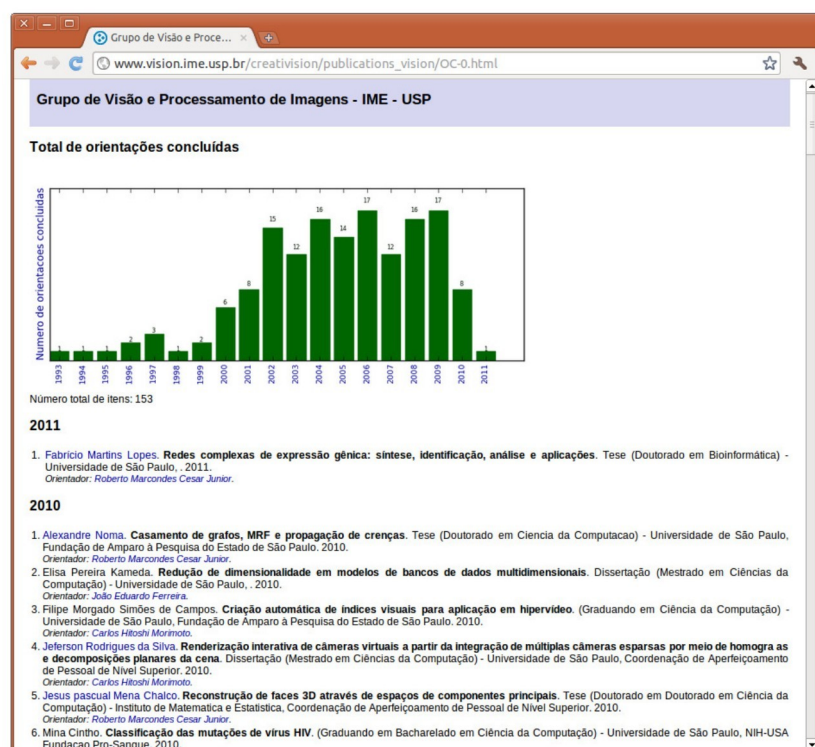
Grupo de Visão e Proce... ×

www.vision.ime.usp.br/creativision/publications_vision/OC-0.html

Grupo de Visão e Processamento de Imagens - IME - USP

Total de orientações concluídas

Numero de orientacoes concluidas

1 1 1 2 3 1 2 6 8 15 12 16 14 17 12 16 17 8 1

1993 1994 1995 1996 1997 1998 1999 2000 2001 2002 2003 2004 2005 2006 2007 2008 2009 2010 2011

Número total de itens: 153

2011

1. Fabrício Martins Lopes. **Redes complexas de expressão gênica: síntese, identificação, análise e aplicações**. Tese (Doutorado em Bioinformática) - Universidade de São Paulo, . 2011.
Orientador: Roberto Marcondes Cesar Junior.

2010

1. Alexandre Noma. **Casamento de grafos, MRF e propagação de crenças**. Tese (Doutorado em Ciencia da Computacao) - Universidade de São Paulo, Fundação de Amparo à Pesquisa do Estado de São Paulo. 2010.
Orientador: Roberto Marcondes Cesar Junior.
2. Elisa Pereira Kameda. **Redução de dimensionalidade em modelos de bancos de dados multidimensionais**. Dissertação (Mestrado em Ciências da Computação) - Universidade de São Paulo, . 2010.
Orientador: João Eduardo Ferreira.
3. Filipe Morgado Simões de Campos. **Criação automática de índices visuais para aplicação em hipervídeo**. (Graduando em Ciência da Computação) - Universidade de São Paulo, Fundação de Amparo à Pesquisa do Estado de São Paulo. 2010.
Orientador: Carlos Hitoshi Morimoto.
4. Jeferson Rodrigues da Silva. **Renderização interativa de câmeras virtuais a partir da integração de múltiplas câmeras esparsas por meio de homogra as e decomposições planares da cena**. Dissertação (Mestrado em Ciências da Computação) - Universidade de São Paulo, Coordenação de Aperfeiçoamento de Pessoal de Nível Superior. 2010.
Orientador: Carlos Hitoshi Morimoto.
5. Jesus pascual Mena Chalco. **Reconstrução de faces 3D através de espaços de componentes principais**. Tese (Doutorado em Doutorado em Ciência da Computação) - Instituto de Matematica e Estatistica, Coordenação de Aperfeiçoamento de Pessoal de Nível Superior. 2010.
Orientador: Roberto Marcondes Cesar Junior.
6. Mina Cintho. **Classificação das mutações de vírus HIV**. (Graduando em Bacharelado em Ciência da Computação) - Universidade de São Paulo, NIH-USA Fundacao Pro-Sangue. 2010.